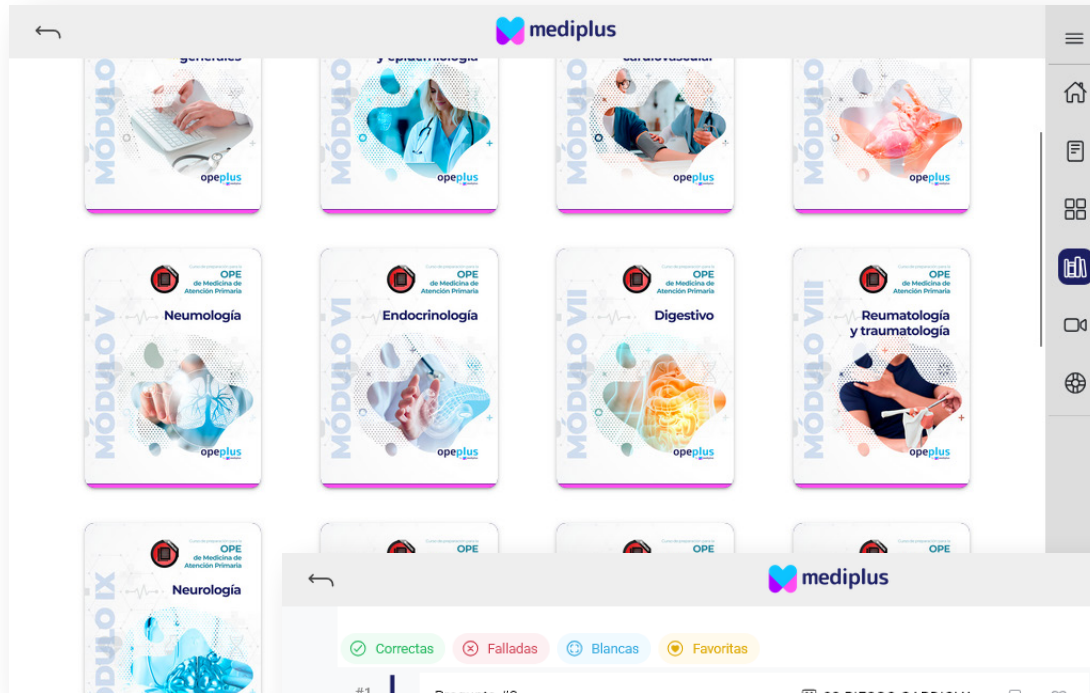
mediplus

generales
MÓDULO
opeplus

y epidemiología
MÓDULO
opeplus

cardiovascular
MÓDULO
opeplus

MÓDULO
opeplus

OPE de Medicina de Atención Primaria
MÓDULO V
Neumología
opeplus

OPE de Medicina de Atención Primaria
MÓDULO VI
Endocrinología
opeplus

OPE de Medicina de Atención Primaria
MÓDULO VII
Digestivo
opeplus

OPE de Medicina de Atención Primaria
MÓDULO VIII
Reumatología y traumatología
opeplus

OPE de Medicina de Atención Primaria
MÓDULO IX
Neurología

OPE

OPE

OPE

mediplus

Correctas
Falladas
Blancas
Favoritas

#1
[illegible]